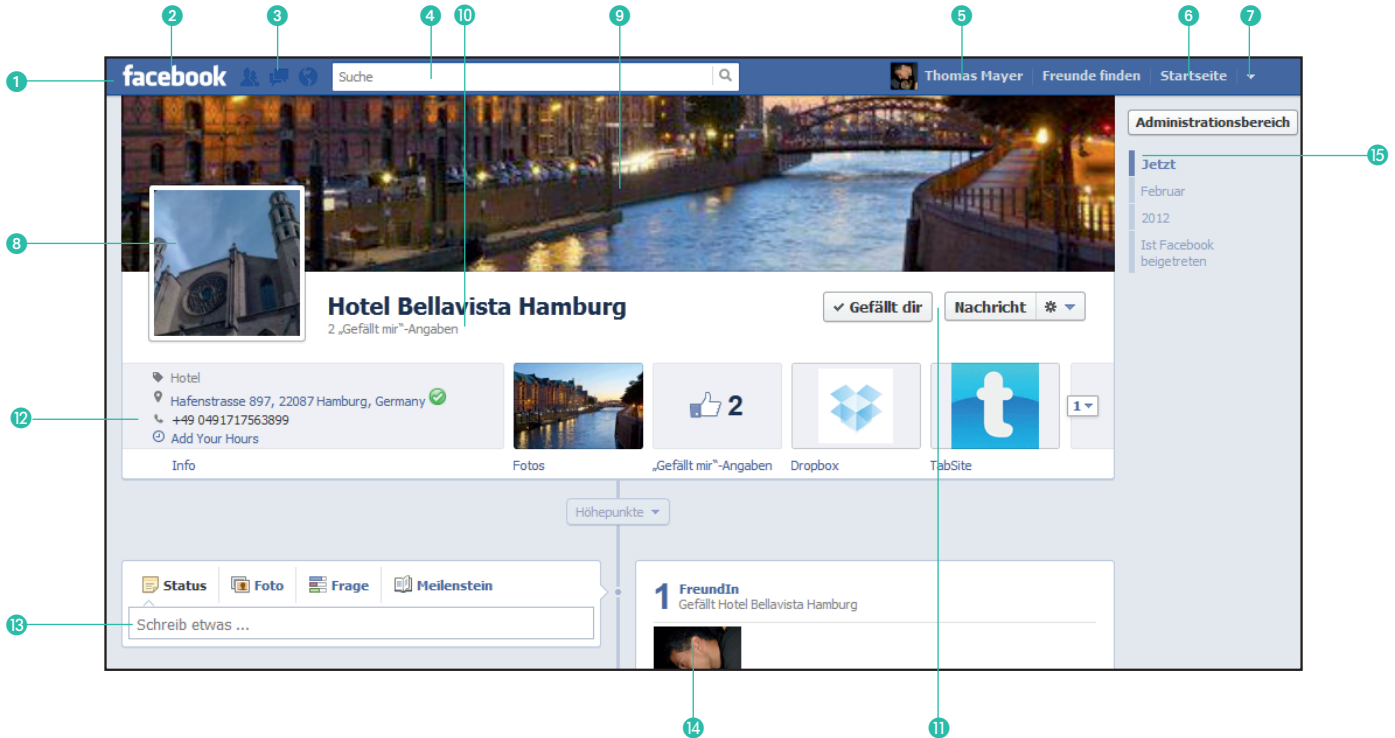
2 3 4 10 9 5 6 7

1 facebook Suche Thomas Mayer | Freunde finden | Startseite

Administrationsbereich

Jetzt 15
Februar
2012
Ist Facebook beigetreten

8

Hotel Bellavista Hamburg
2 „Gefällt mir"-Angaben

✔ Gefällt dir Nachricht

Hotel
Hafenstrasse 897, 22087 Hamburg, Germany
12 +49 0491717563899
Add Your Hours
Info

Fotos

2
„Gefällt mir"-Angaben

Dropbox

TabSite

1

Höhepunkte

Status Foto Frage Meilenstein
13 Schreib etwas ...

1 FreundIn
Gefällt Hotel Bellavista Hamburg

14 11